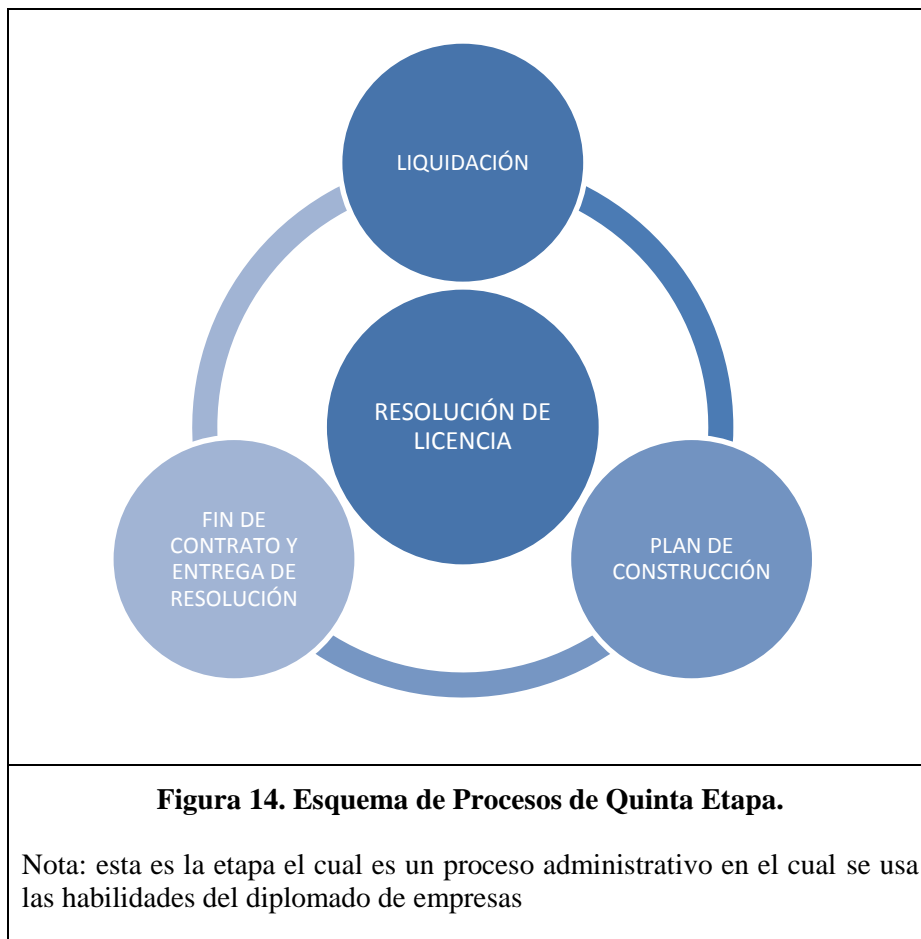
LIQUIDACIÓN

RESOLUCIÓN DE LICENCIA

FIN DE CONTRATO Y ENTREGA DE RESOLUCIÓN

PLAN DE CONSTRUCCIÓN

**Figura 14. Esquema de Procesos de Quinta Etapa.**

Nota: esta es la etapa el cual es un proceso administrativo en el cual se usa las habilidades del diplomado de empresas